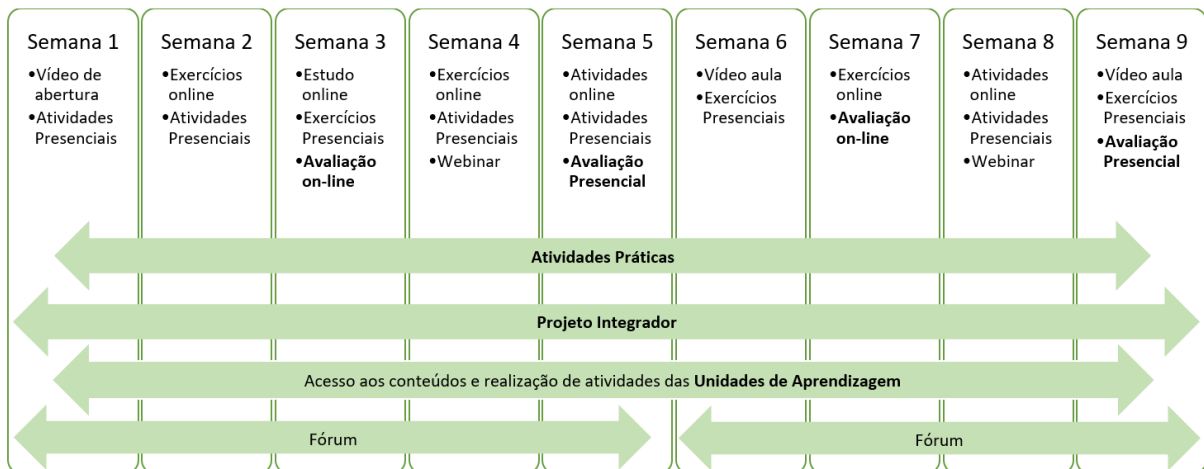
Semana 1
•Vídeo de abertura
•Atividades Presenciais

Semana 2
•Exercícios online
•Atividades Presenciais

Semana 3
•Estudo online
•Exercícios Presenciais
•**Avaliação on-line**

Semana 4
•Exercícios online
•Atividades Presenciais
•Webinar

Semana 5
•Atividades online
•Atividades Presenciais
•**Avaliação Presencial**

Semana 6
•Vídeo aula
•Exercícios Presenciais

Semana 7
•Exercícios online
•**Avaliação on-line**

Semana 8
•Atividades online
•Atividades Presenciais
•Webinar

Semana 9
•Vídeo aula
•Exercícios Presenciais
•**Avaliação Presencial**

**Atividades Práticas**

**Projeto Integrador**

Acesso aos conteúdos e realização de atividades das **Unidades de Aprendizagem**

Fórum

Fórum